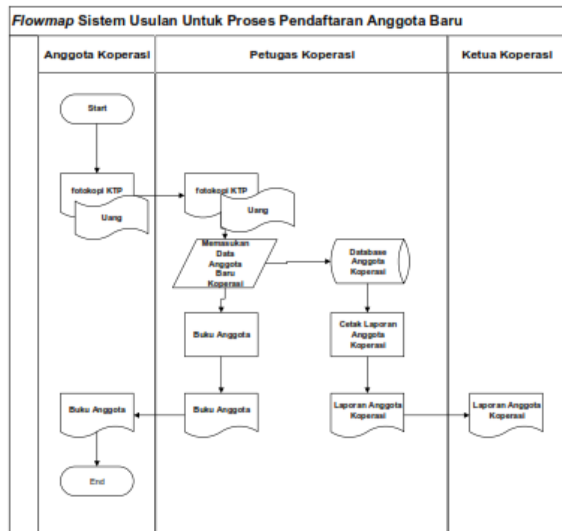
Flowmap Sistem Usulan Untuk Proses Pendaftaran Anggota Baru

Anggota Koperasi

Petugas Koperasi

Ketua Koperasi

Start

fotokopi KTP

Uang

fotokopi KTP

Uang

Memasukan Data Anggota Baru Koperasi

Database Anggota Koperasi

Buku Anggota

Cetak Laporan Anggota Koperasi

Buku Anggota

Buku Anggota

Laporan Anggota Koperasi

Laporan Anggota Koperasi

End